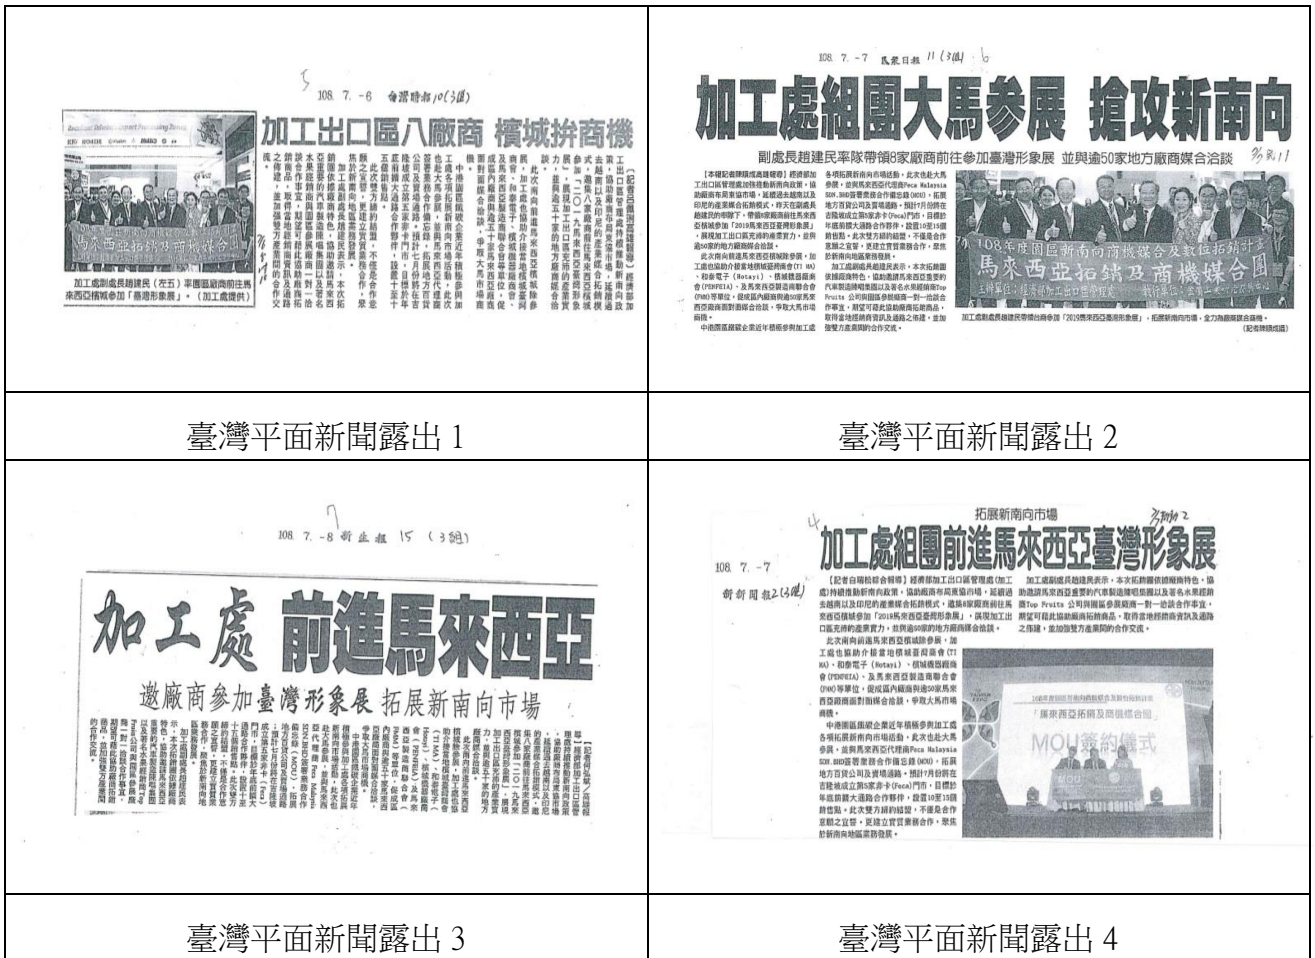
108. 7. -6 台灣時報 10(3組)

加工出口區八廠商 檳城拚商機

加工處副處長趙建民(左五)率團區廠商前往馬來西亞檳城參加「臺灣形象展」。(加工處提供)

| 臺灣平面新聞露出 1 | 臺灣平面新聞露出 2 |
|---|---|

108. 7. -7 民眾日報 11(3組)

加工處組團大馬參展 搶攻新南向

副處長趙建民率隊帶領8家廠商前往參加臺灣形象展 並與逾50家地方廠商媒合洽談

108年度園區新南向商機媒合及數位拓銷計畫

馬來西亞拓銷及商機媒合團

加工處副處長趙建民帶領台商參加「2019馬來西亞臺灣形象展」,拓展新南向市場,全力為廠商媒合商機。(記者陳振成攝)

108. 7. -8 新生報 15 (3組)

加工處 前進馬來西亞

邀廠商參加臺灣形象展 拓展新南向市場

| 臺灣平面新聞露出 3 | 臺灣平面新聞露出 4 |
|---|---|

108. 7. -7 新新聞報 2(3組)

拓展新南向市場

加工處組團前進馬來西亞臺灣形象展

「馬來西亞拓銷及商機媒合團」

MOU簽約儀式

臺灣平面新聞露出 1

臺灣平面新聞露出 2

臺灣平面新聞露出 3

臺灣平面新聞露出 4